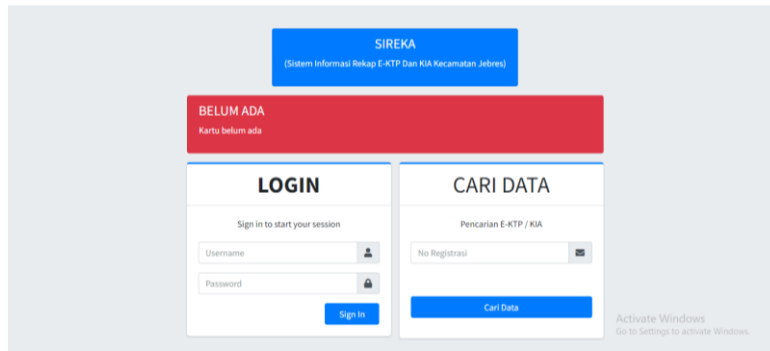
SIREKA
(Sistem Informasi Rekap E-KTP Dan KIA Kecamatan Jebres)

BELUM ADA
Kartu belum ada

LOGIN
Sign in to start your session
Username
Password
Sign In

CARI DATA
Pencarian E-KTP / KIA
No Registrasi
Cari Data

Activate Windows
Go to Settings to activate Windows.